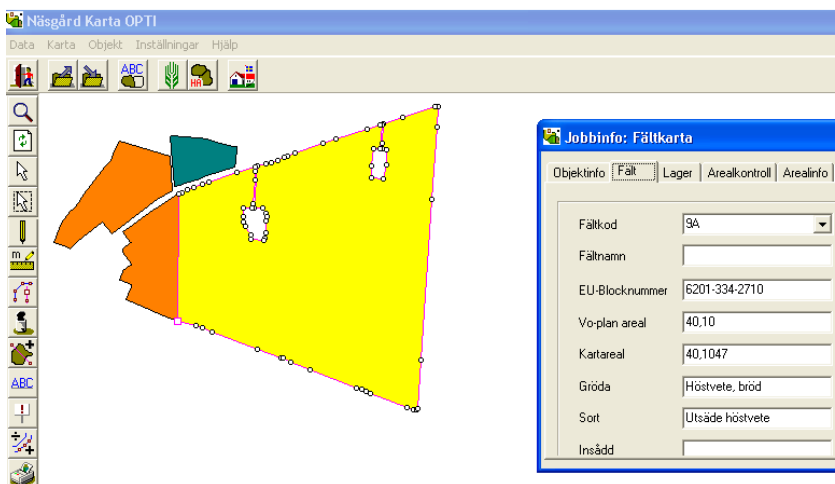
Näsgård Karta OPTI

Data Karta Objekt Inställningar Hjälp

ABC

HA

m

ABC

Jobbinfo: Fältkarta

Objektinfo | Fält | Lager | Arealkontroll | Arealinfo

| | |
|---|---|
| Fältkod | 9A |
| Fältnamn | |
| EU-Blocknummer | 6201-334-2710 |
| Vo-plan areal | 40,10 |
| Kartareal | 40,1047 |
| Gröda | Höstvete, bröd |
| Sort | Utsäde höstvete |
| Insådd | |